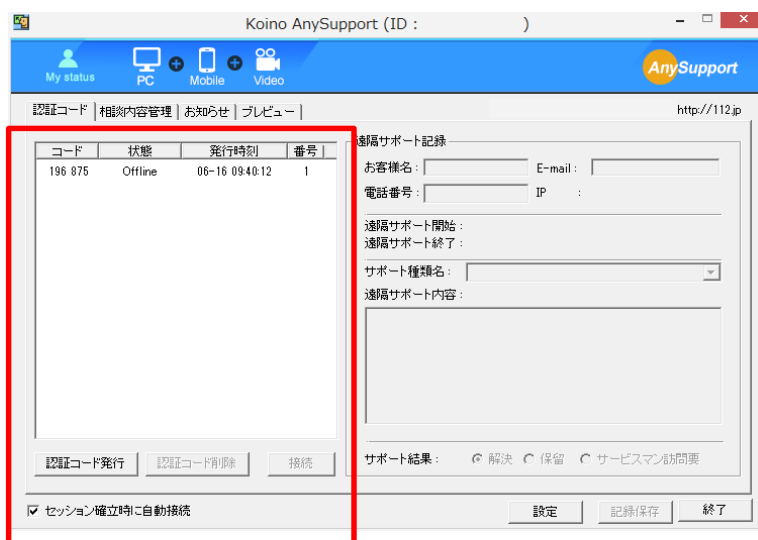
Koino AnySupport (ID : )

My status PC Mobile Video

AnySupport

認証コード | 相談内容管理 | お知らせ | プレビュー |

http://112.jp

| コード | 状態 | 発行時刻 | 番号 |
|---|---|---|---|
| 196 875 | Offline | 06-16 09:40:12 | 1 |

認証コード発行 認証コード削除 接続

遠隔サポート記録

お客様名 : E-mail :

電話番号 : IP :

遠隔サポート開始 :
遠隔サポート終了 :

サポート種類名 :

遠隔サポート内容 :

サポート結果 : 解決 保留 サービスマン訪問要

☑ セッション確立時に自動接続

設定 記録保存 終了